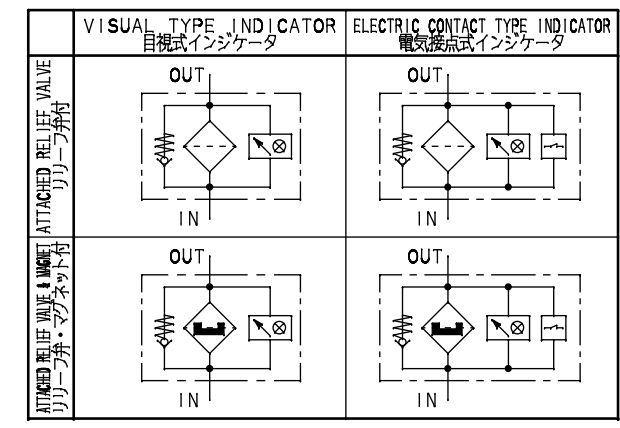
|  | VISUAL TYPE INDICATOR 目視式インジケータ | ELECTRIC CONTACT TYPE INDICATOR 電気接点式インジケータ |
|---|---|---|
| ATTACHED RELIEF VALVE リリーフ弁付 | OUT IN | OUT IN |
| ATTACHED RELIEF VALVE & MAGNET リリーフ弁・マグネット付 | OUT IN | OUT IN |